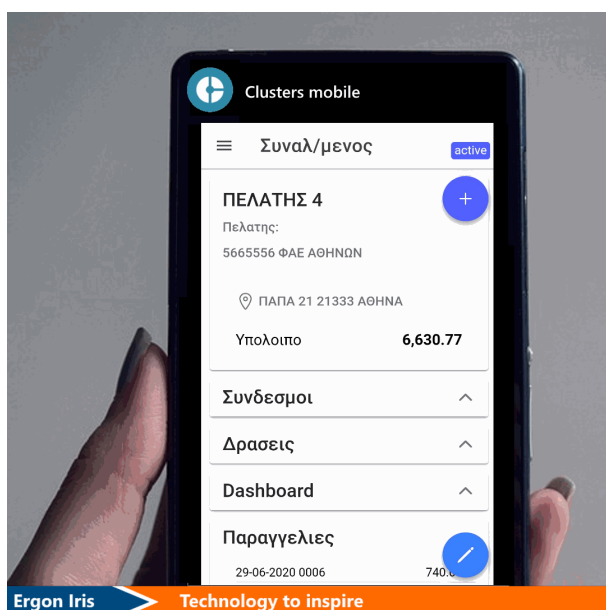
Clusters mobile

Συναλ/μενος

active

ΠΕΛΑΤΗΣ 4

+

Πελατης:

5665556 ΦΑΕ ΑΘΗΝΩΝ

ΠΑΠΑ 21 21333 ΑΘΗΝΑ

Υπολοιπο 6,630.77

Συνδεσμοι

Δρασεις

Dashboard

Παραγγελιες

29-06-2020 0006 740.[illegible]

Ergon Iris

Technology to inspire